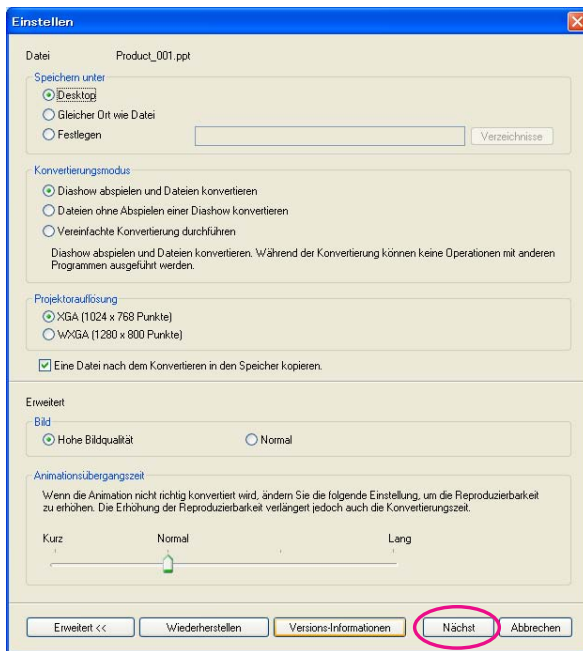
Einstellen

Datei Product_001.ppt

Speichern unter
Desktop
Gleicher Ort wie Datei
Festlegen
Verzeichnisse

Konvertierungsmodus
Diashow abspielen und Dateien konvertieren
Dateien ohne Abspielen einer Diashow konvertieren
Vereinfachte Konvertierung durchführen

Diashow abspielen und Dateien konvertieren. Während der Konvertierung können keine Operationen mit anderen Programmen ausgeführt werden.

Projektorauflösung
XGA (1024 x 768 Punkte)
WXGA (1280 x 800 Punkte)

Eine Datei nach dem Konvertieren in den Speicher kopieren.

Erweitert
Bild
Hohe Bildqualität
Normal

Animationsübergangszeit
Wenn die Animation nicht richtig konvertiert wird, ändern Sie die folgende Einstellung, um die Reproduzierbarkeit zu erhöhen. Die Erhöhung der Reproduzierbarkeit verlängert jedoch auch die Konvertierungszeit.

Kurz Normal Lang

Erweitert << Wiederherstellen Versions-Informationen Nächst Abbrechen